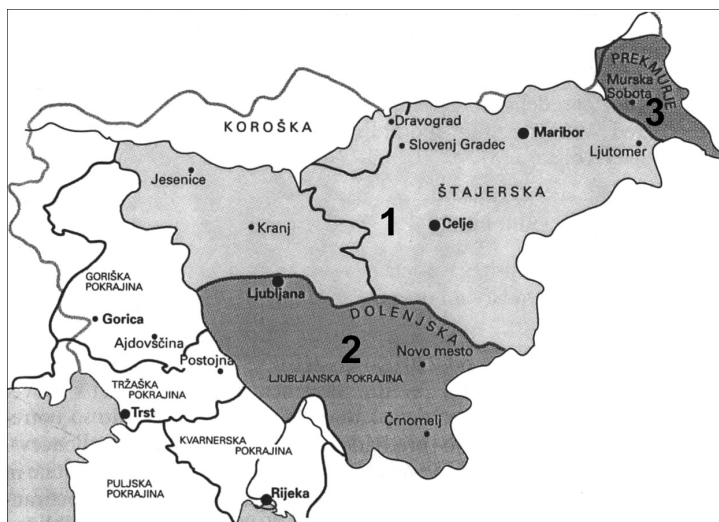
PREKMURJE
Murska Sobota
3
KOROŠKA
Dravograd
Maribor
Slovenj Gradec
Ljutomer
Jesenice
ŠTAJERSKA
1
Celje
Kranj
GORIŠKA POKRAJINA
Ljubljana
DOLENJSKA
Gorica
Ajdovščina
2
Novo mesto
Postojna
LJUBLJANSKA POKRAJINA
TRŽAŠKA POKRAJINA
Trst
Črnomelj
KVARNERSKA POKRAJINA
PULJSKA POKRAJINA
Rijeka